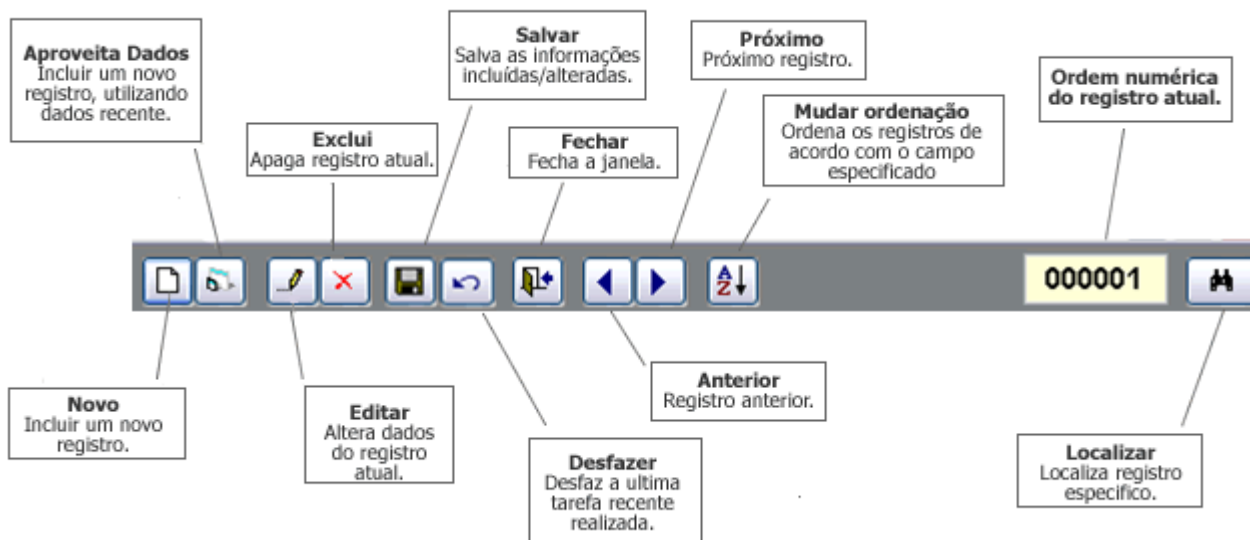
**Aproveita Dados**
Incluir um novo registro, utilizando dados recente.

**Exclui**
Apaga registro atual.

**Salvar**
Salva as informações incluídas/alteradas.

**Fechar**
Fecha a janela.

**Próximo**
Próximo registro.

**Mudar ordenação**
Ordena os registros de acordo com o campo especificado

**Ordem numérica do registro atual.**

A Z

000001

**Novo**
Incluir um novo registro.

**Editar**
Altera dados do registro atual.

**Desfazer**
Desfaz a ultima tarefa recente realizada.

**Anterior**
Registro anterior.

**Localizar**
Localiza registro especifico.